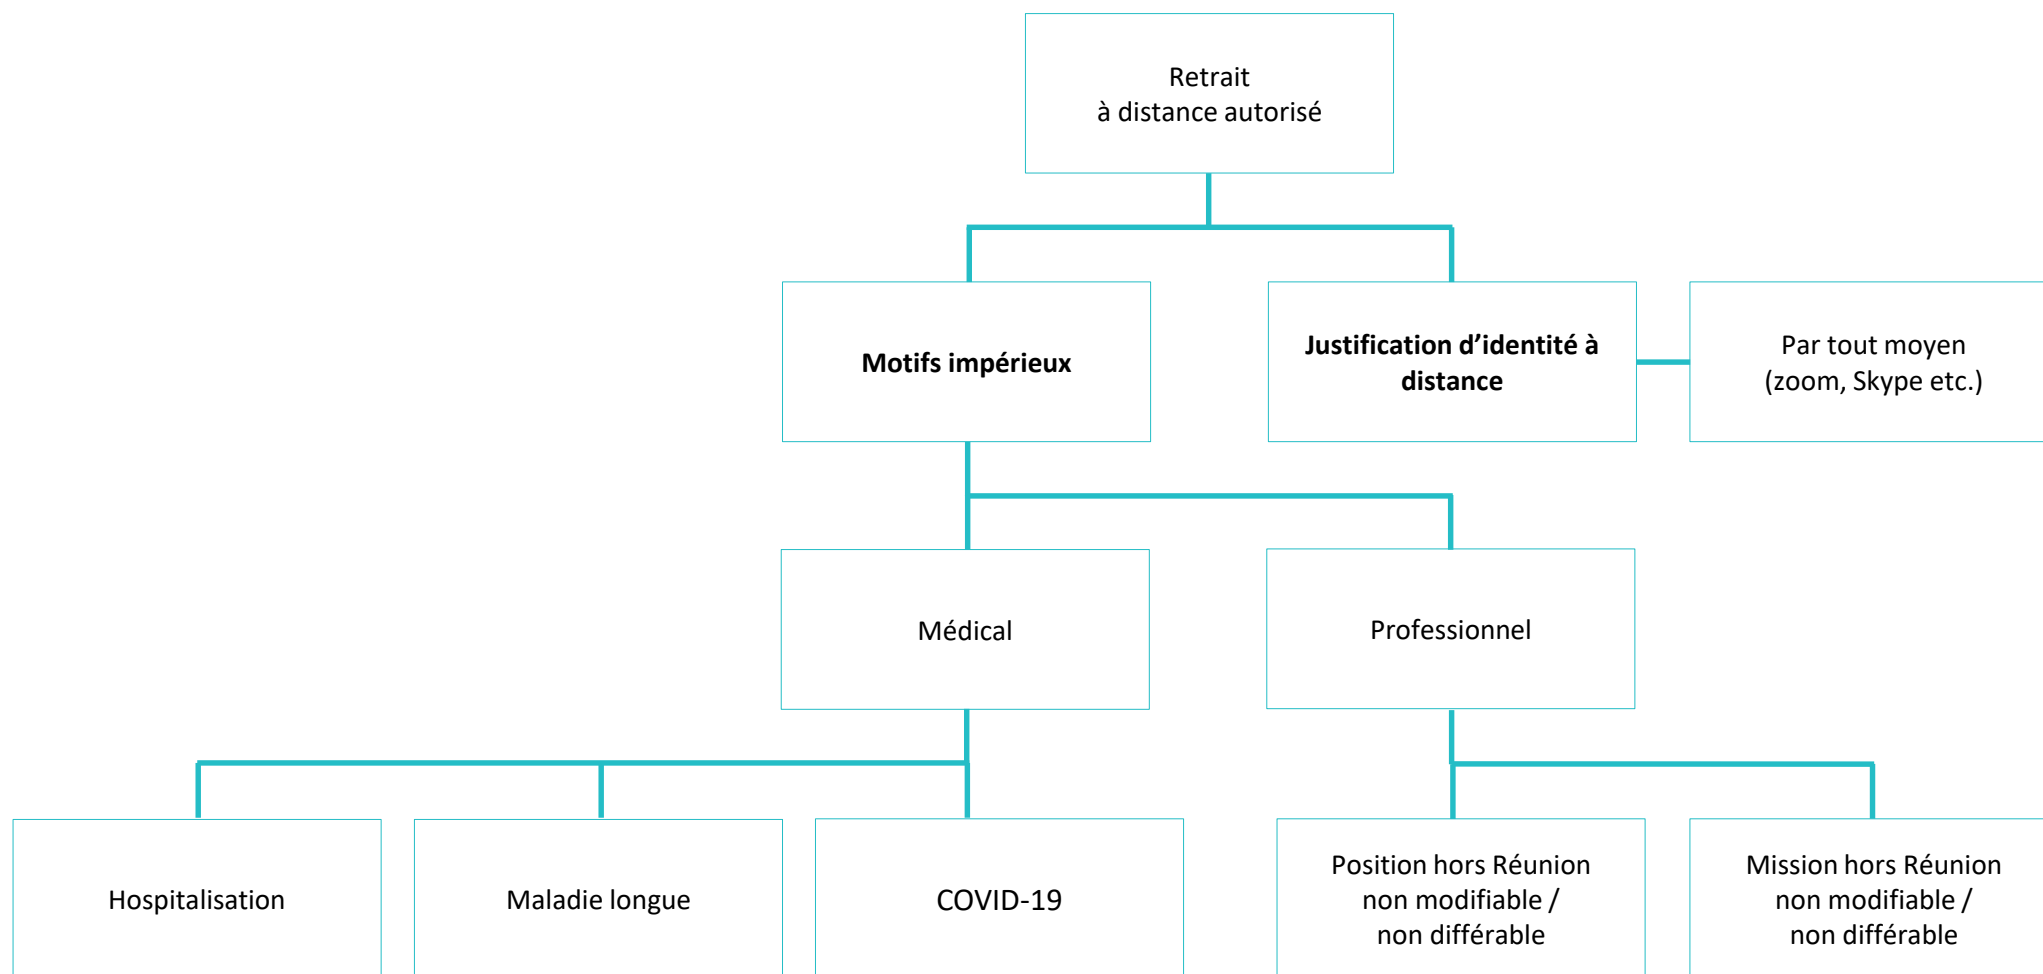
Retrait
à distance autorisé

**Motifs impérieux**

**Justification d'identité à distance**

Par tout moyen (zoom, Skype etc.)

Médical

Professionnel

Hospitalisation

Maladie longue

COVID-19

Position hors Réunion non modifiable / non différable

Mission hors Réunion non modifiable / non différable